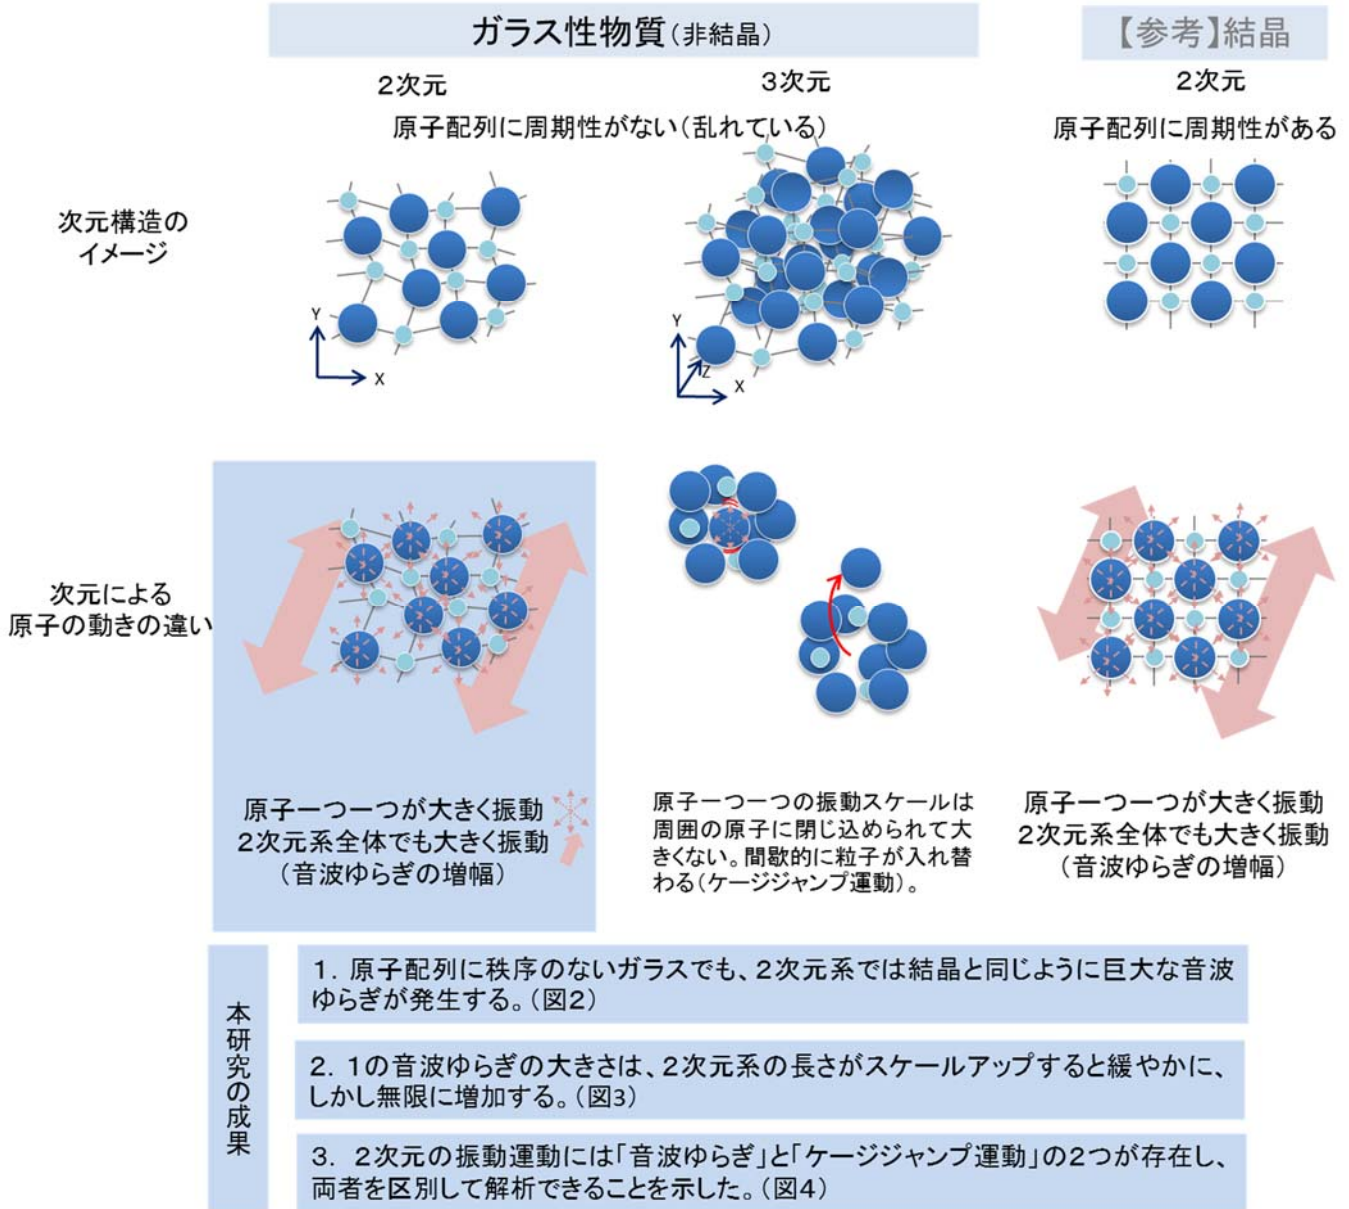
ガラス性物質(非結晶)

【参考】結晶

2次元

3次元

2次元

原子配列に周期性がない(乱れている)

原子配列に周期性がある

次元構造のイメージ

Y
X

Y
Z
X

次元による原子の動きの違い

原子一つ一つが大きく振動
2次元系全体でも大きく振動
(音波ゆらぎの増幅)

原子一つ一つの振動スケールは周囲の原子に閉じ込められて大きくない。間歇的に粒子が入れ替わる(ケージジャンプ運動)。

原子一つ一つが大きく振動
2次元系全体でも大きく振動
(音波ゆらぎの増幅)

本研究の成果

1. 原子配列に秩序のないガラスでも、2次元系では結晶と同じように巨大な音波ゆらぎが発生する。(図2)

2. 1の音波ゆらぎの大きさは、2次元系の長さがスケールアップすると緩やかに、しかし無限に増加する。(図3)

3. 2次元の振動運動には「音波ゆらぎ」と「ケージジャンプ運動」の2つが存在し、両者を区別して解析できることを示した。(図4)